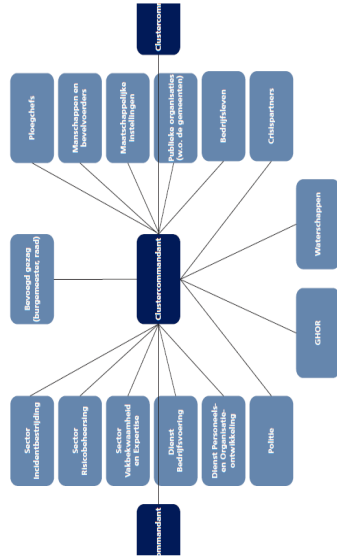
Clustercomm

Ploegchefs

Manschappen en bevelvoerders

Maatschappelijke instellingen

Publieke organisaties (w.o. de gemeenten)

Bedrijfsleven

Crisispartners

Waterschappen

Bevoegd gezag (burgemeester, raad)

Clustercommandant

GHOR

Sector Incidentbestrijding

Sector Risicobeheersing

Sector Vakbekwaamheid en Expertise

Dienst Bedrijfsvoering

Dienst Personeels- en Organisatie-ontwikkeling

Politie

mmandant